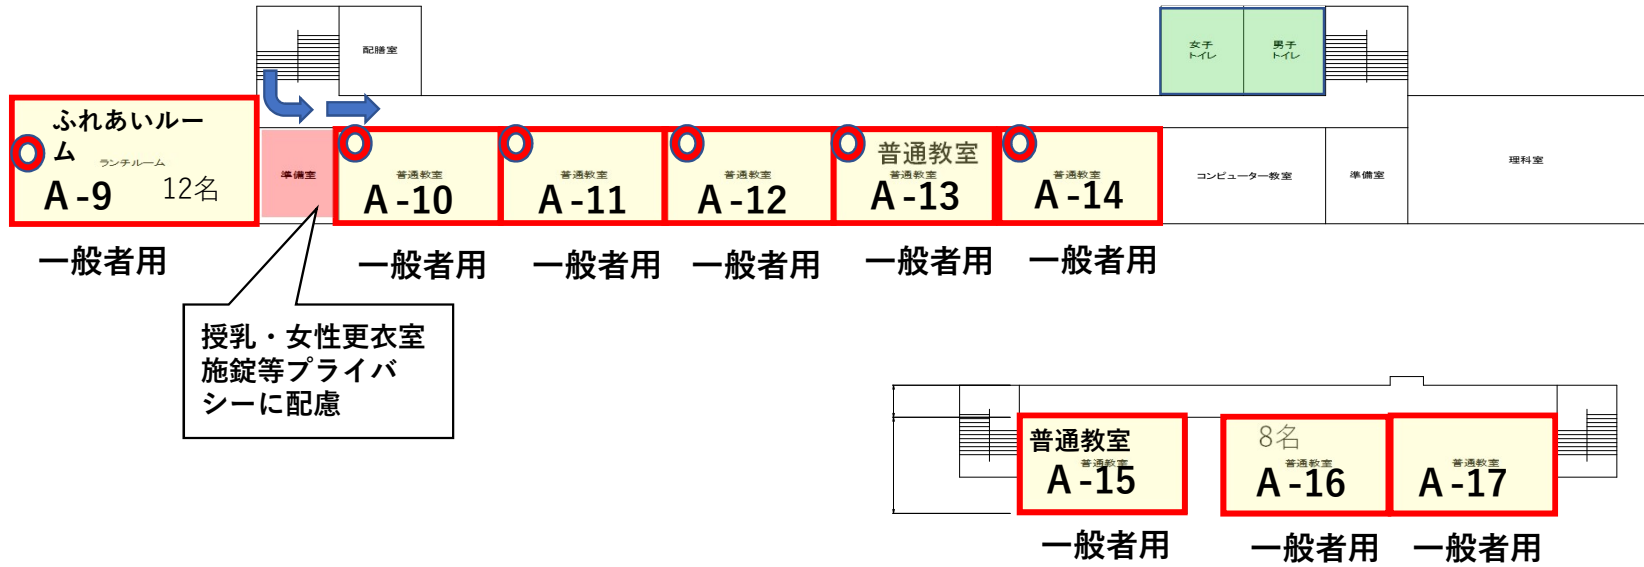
配膳室

女子
トイレ

男子
トイレ

ふれあいルーム
ランチルーム
A -9 12名

準備室

普通教室
A -10

普通教室
A -11

普通教室
A -12

普通教室
普通教室
A -13

普通教室
A -14

コンピューター教室

準備室

理科室

一般者用 一般者用 一般者用 一般者用 一般者用 一般者用

授乳・女性更衣室
施錠等プライバシーに配慮

普通教室
普通教室
A -15

8名
普通教室
A -16

普通教室
A -17

一般者用 一般者用 一般者用